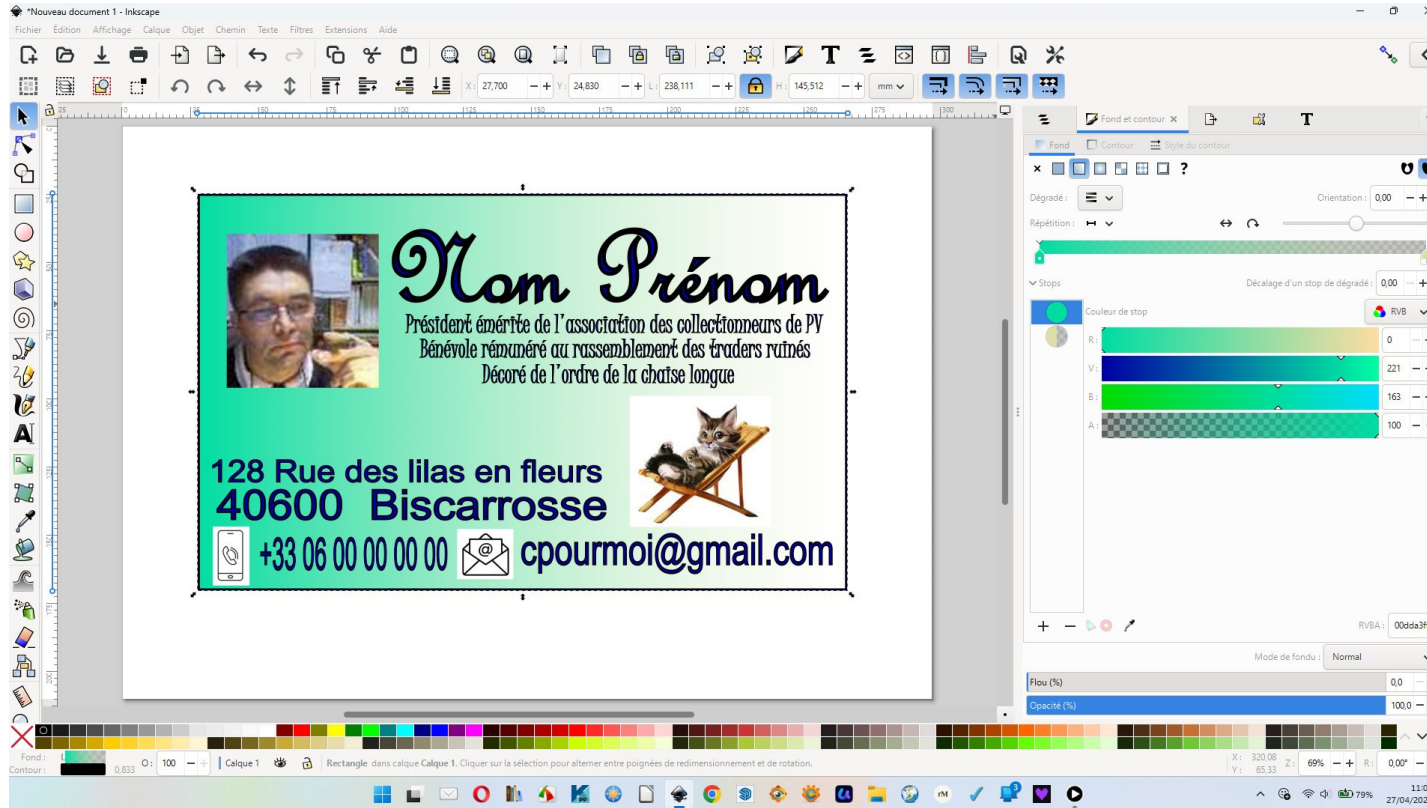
*Nouveau document 1 - Inkscape

Fichier Édition Affichage Calque Objet Chemin Texte Filtres Extensions Aide

X: 27,700 Y: 24,830 L: 238,111 H: 145,512 mm

Fond et contour × T

Fond Contour Style du contour

× ?

Dégradé :

Orientation : 0,00

Répétition :

Stops

Décalage d'un stop de dégradé : 0,00

Couleur de stop RVB

R: 0

V: 221

B: 163

A: 100

RVBA : 00dda3f

Mode de fondu : Normal

Flou (%) 0,0

Opacité (%) 100,0

Nom Prénom

Président émérite de l'association des collectionneurs de PV
Bénévole rémunéré au rassemblement des traders ruinés
Décoré de l'ordre de la chaise longue

128 Rue des lilas en fleurs
40600 Biscarrosse

+33 06 00 00 00 00 cpourmoi@gmail.com

Fond:
Contour: 0,833 O: 100 Calque 1 Rectangle dans calque Calque 1. Cliquer sur la sélection pour alterner entre poignées de redimensionnement et de rotation.

X: 320,08 Y: 65,33 Z: 69% R: 0,00°

79% 11:0 27/04/20